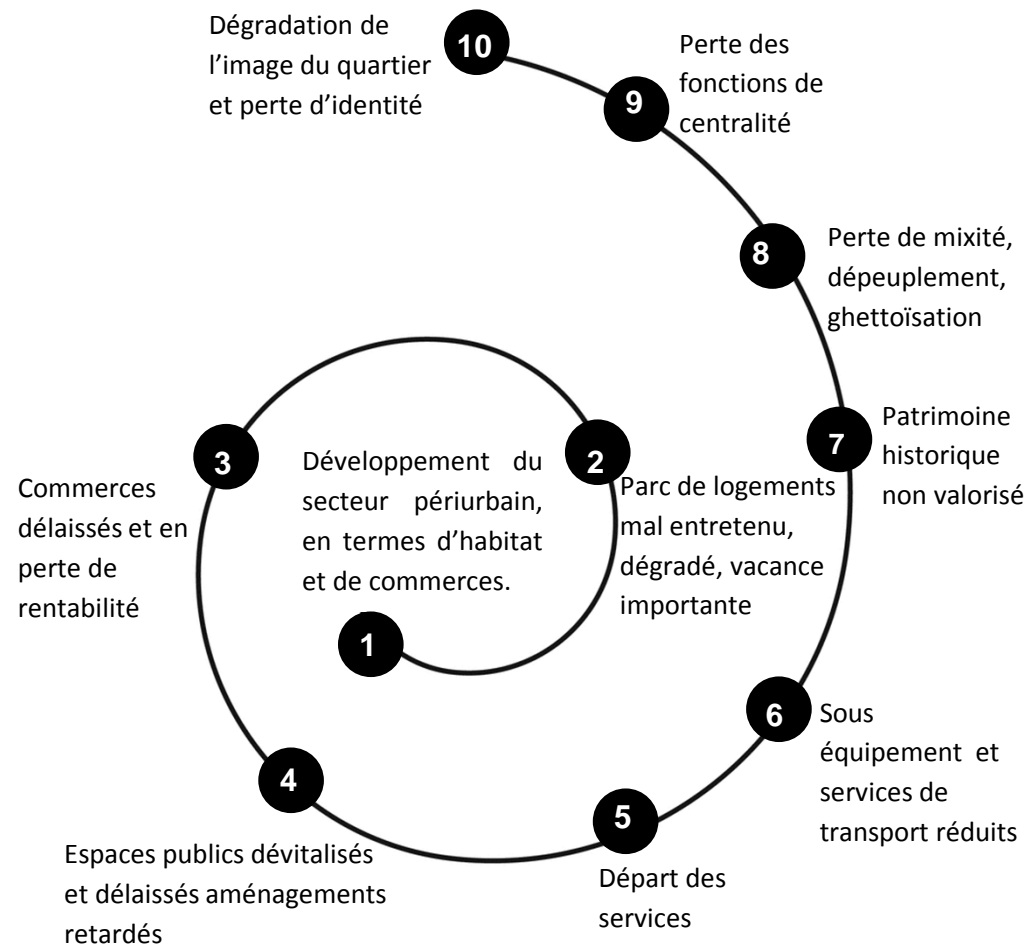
1
Développement du secteur périurbain, en termes d'habitat et de commerces.

2
Parc de logements mal entretenu, dégradé, vacance importante

3
Commerces délaissés et en perte de rentabilité

4
Espaces publics dévitalisés et délaissés aménagements retardés

5
Départ des services

6
Sous équipement et services de transport réduits

7
Patrimoine historique non valorisé

8
Perte de mixité, dépeuplement, ghettoïsation

9
Perte des fonctions de centralité

10
Dégradation de l'image du quartier et perte d'identité